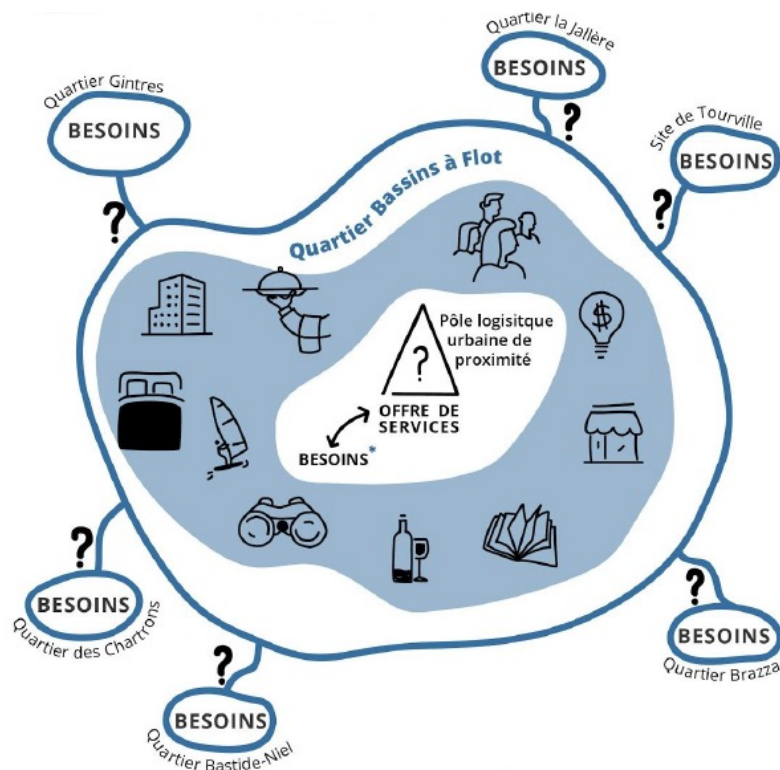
Quartier la Jallère
BESOINS
?

Quartier Gintres
BESOINS
?

Site de Tourville
BESOINS
?

Quartier Bassins à Flot

?
Pôle logisitque urbaine de proximité

OFFRE DE SERVICES
BESOINS*

$

?
BESOINS
Quartier des Chartrons

?
BESOINS
Quartier Brazza

?
BESOINS
Quartier Bastide-Niel